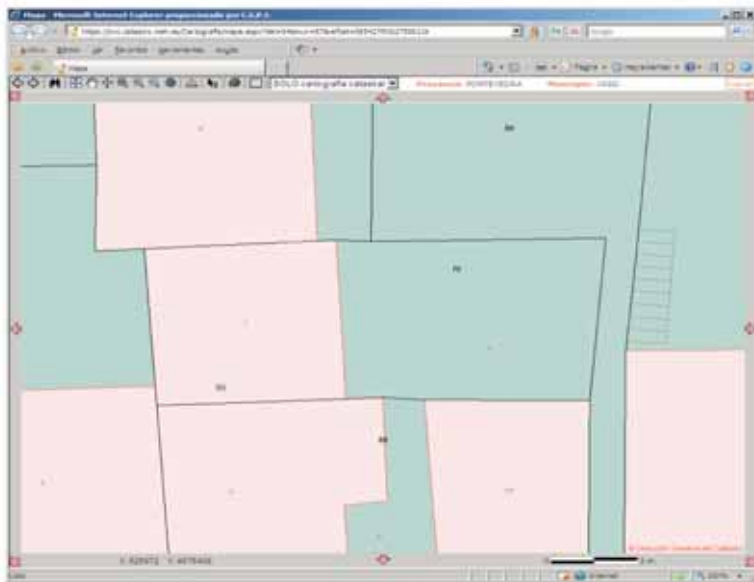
Mapa - Microsoft Internet Explorer proporcionado por C.X.P.S.

https://ovc.catastro.meh.es/Cartografia/mapa.aspx?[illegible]

Archivo Edición Ver Favoritos Herramientas Ayuda

Mapa

Página Herramientas

SOLO cartografía catastral

Provincia: PONTEVEDRA Municipio: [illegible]

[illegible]

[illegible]

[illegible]

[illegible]

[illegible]

X: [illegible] Y: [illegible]

Internet

100%